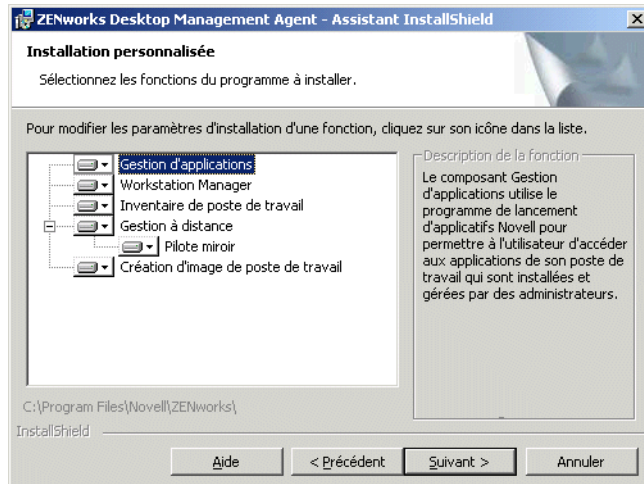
ZENworks Desktop Management Agent - Assistant InstallShield

Installation personnalisée

Sélectionnez les fonctions du programme à installer.

Pour modifier les paramètres d'installation d'une fonction, cliquez sur son icône dans la liste.

Gestion d'applications
Workstation Manager
Inventaire de poste de travail
Gestion à distance
Pilote miroir
Création d'image de poste de travail

Description de la fonction

Le composant Gestion d'applications utilise le programme de lancement d'applicatifs Novell pour permettre à l'utilisateur d'accéder aux applications de son poste de travail qui sont installées et gérées par des administrateurs.

C:\Program Files\Novell\ZENworks\

InstallShield

Aide | < Précédent | Suivant > | Annuler